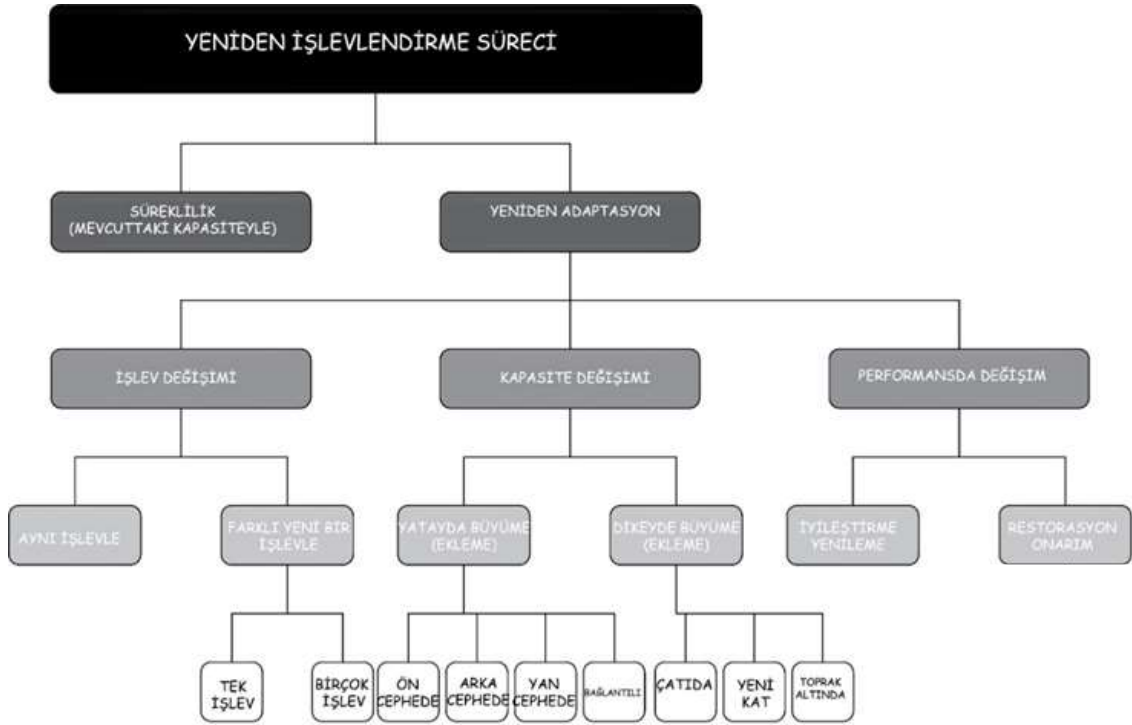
YENİDEN İŞLEVLENDİRME SÜRECİ

SÜREKLİLİK (MEVCUTTAKİ KAPASİTEYLE)

YENİDEN ADAPTASYON

İŞLEV DEĞİŞİMİ

KAPASİTE DEĞİŞİMİ

PERFORMANSDA DEĞİŞİM

AYNI İŞLEVLE

FARKLI YENİ BİR İŞLEVLE

YATAYDA BÜYÜME (EKLEME)

DİKEYDE BÜYÜME (EKLEME)

İYİLEŞTİRME YENİLEME

RESTORASYON ONARIM

TEK İŞLEV

BİRÇOK İŞLEV

ÖN CEPHEDE

ARKA CEPHEDE

YAN CEPHEDE

BAĞLANTILI

ÇATIDA

YENİ KAT

TOPRAK ALTINDA